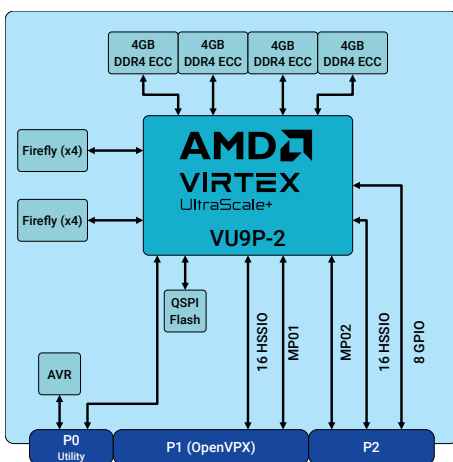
4GB DDR4 ECC

4GB DDR4 ECC

4GB DDR4 ECC

4GB DDR4 ECC

Firefly (x4)

Firefly (x4)

AMD
VIRTEX
UltraScale+

VU9P-2

QSPI Flash

16 HSSIO

MP01

MP02

16 HSSIO

8 GPIO

AVR

P0
Utility

P1 (OpenVPX)

P2